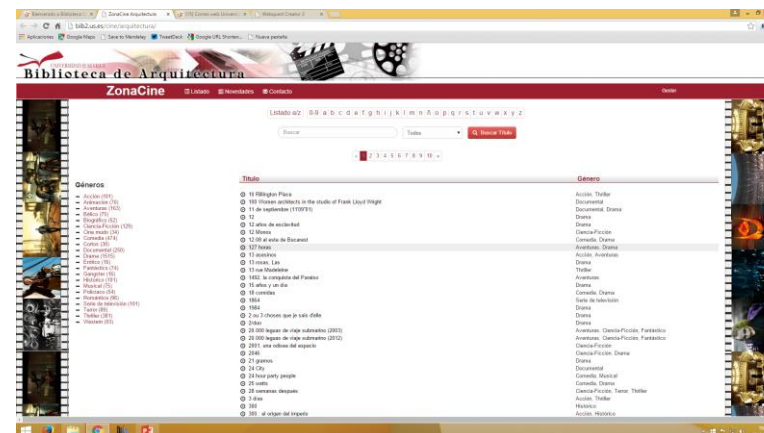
Bienvenido a Biblioteca | ZonaCine Arquitectura | Correo web Universi | Webquest Creator 2

bib2.us.es/cine/arquitectura/

Aplicaciones Google Maps Save to Mendeley TweetDeck Google URL Shorten... Nueva pestaña

UNIVERSIDAD DE SEVILLA
Biblioteca de Arquitectura

ZonaCine Listado Novedades Contacto Gestor

Listado a/z 0-9 a b c d e f g h i j k l m n ñ o p q r s t u v w x y z

Buscar Todas Buscar Título

« 1 2 3 4 5 6 7 8 9 10 »

Géneros
Acción (69)
Animación (78)
Aventuras (163)
Bélico (75)
Biográfico (62)
Ciencia-Ficción (125)
Cine mudo (34)
Comedia (474)
Corto (38)
Documental (250)
Drama (1515)
Erótico (19)
Fantástico (74)
Gangster (16)
Histórico (161)
Musical (75)
Policíaco (84)
Romántico (86)
Serie de televisión (101)
Terror (89)
Thriller (381)
Western (83)

| Título | Genero |
|---|---|
| 10 Rillington Place | Acción, Thriller |
| 100 Women architects in the studio of Frank Lloyd Wright | Documental |
| 11 de septiembre (11'09"01) | Documental, Drama |
| 12 | Drama |
| 12 años de esclavitud | Drama |
| 12 Monos | Ciencia-Ficción |
| 12:08 al este de Bucarest | Comedia, Drama |
| 127 horas | Aventuras, Drama |
| 13 asesinos | Acción, Aventuras |
| 13 rosas, Las | Drama |
| 13 rue Madeleine | Thriller |
| 1492: la conquista del Paraíso | Aventuras |
| 15 años y un día | Drama |
| 18 comidas | Comedia, Drama |
| 1864 | Serie de televisión |
| 1984 | Drama |
| 2 ou 3 choses que je sais d'elle | Drama |
| 2 días | Drama |
| 20.000 leguas de viaje submarino (2003) | Aventuras, Ciencia-Ficción, Fantástico |
| 20.000 leguas de viaje submarino (2012) | Aventuras, Ciencia-Ficción, Fantástico |
| 2001, una odisea del espacio | Ciencia-Ficción |
| 2046 | Ciencia-Ficción, Drama |
| 21 gramos | Drama |
| 24 City | Documental |
| 24 hour party people | Comedia, Musical |
| 25 watts | Comedia, Drama |
| 28 semanas después | Ciencia-Ficción, Terror, Thriller |
| 3 días | Acción, Thriller |
| 300 | Histórico |
| 300 : el origen del imperio | Acción, Histórico |